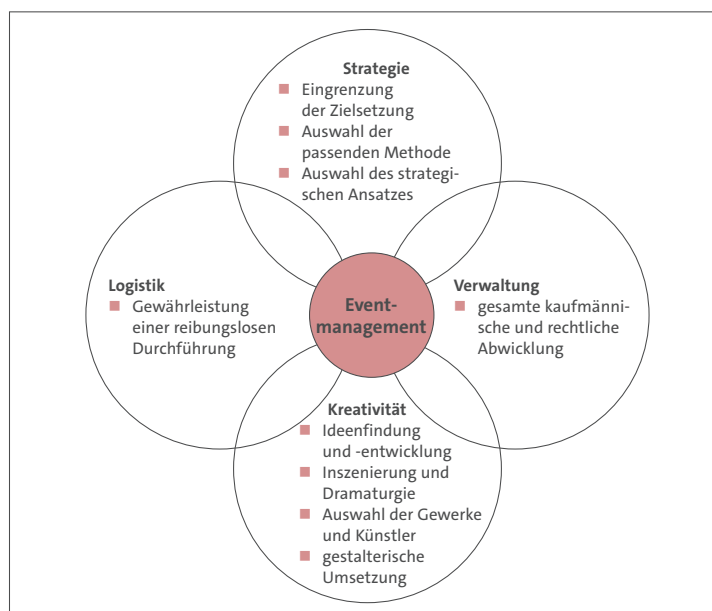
Strategie
- Eingrenzung der Zielsetzung
- Auswahl der passenden Methode
- Auswahl des strategischen Ansatzes

Logistik
- Gewährleistung einer reibungslosen Durchführung

Eventmanagement

Verwaltung
- gesamte kaufmännische und rechtliche Abwicklung

Kreativität
- Ideenfindung und -entwicklung
- Inszenierung und Dramaturgie
- Auswahl der Gewerke und Künstler
- gestalterische Umsetzung